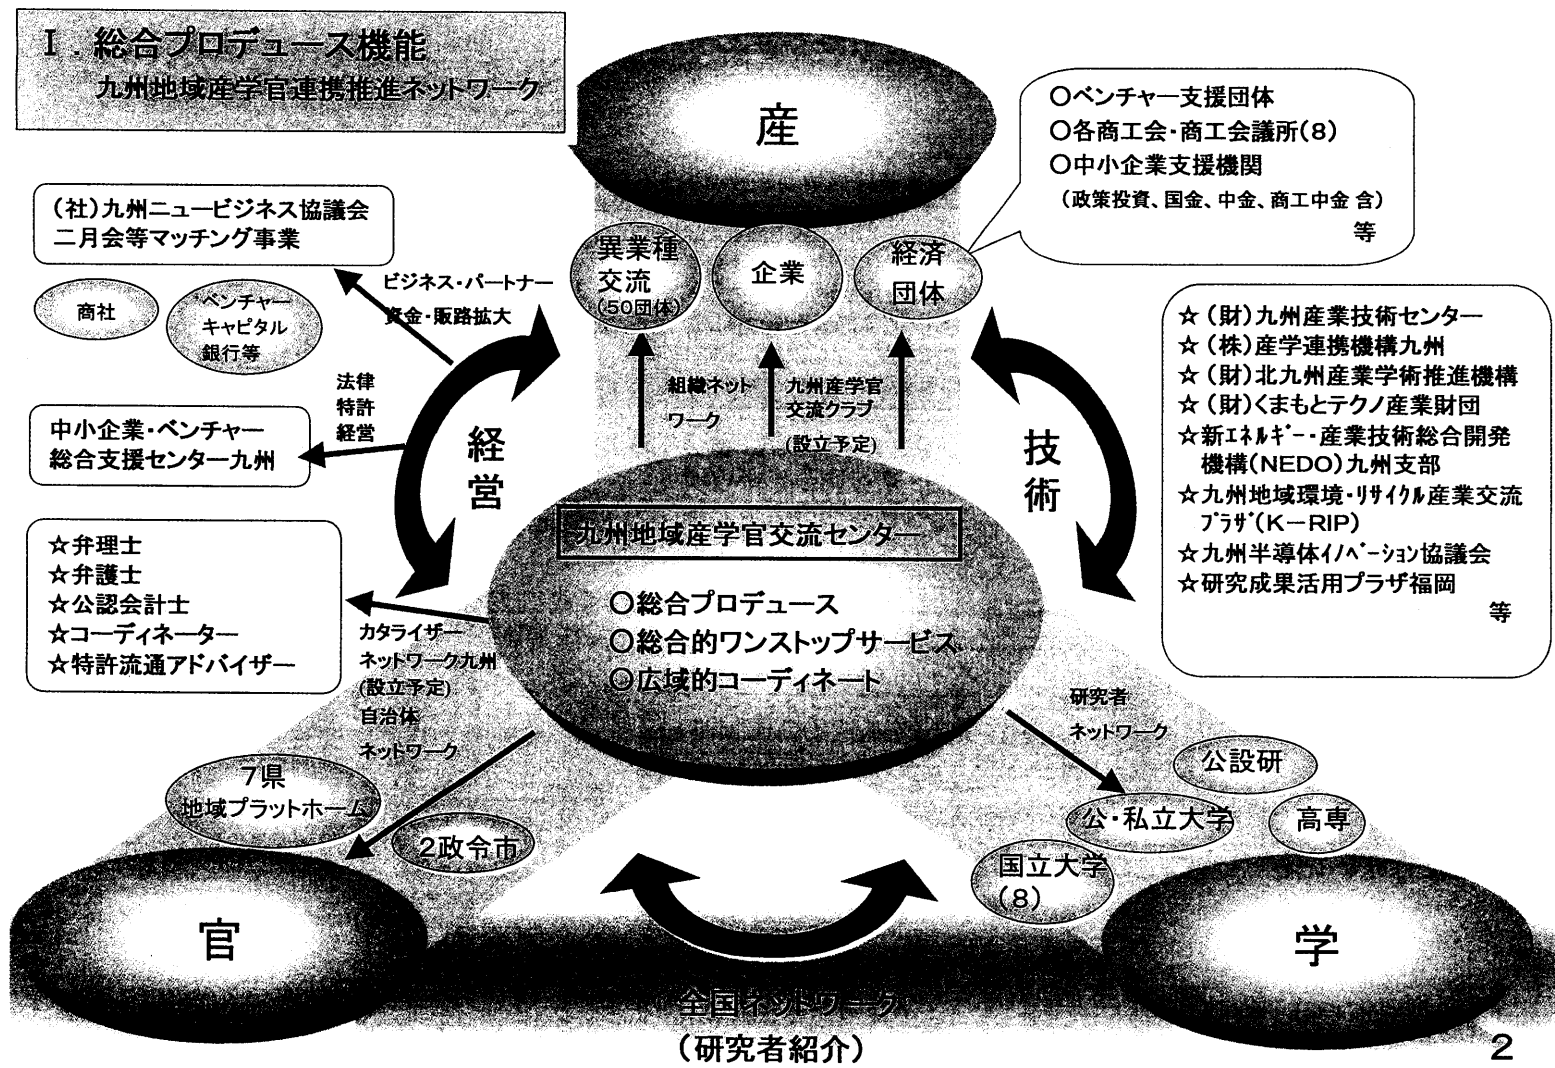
Ⅰ. 総合プロデュース機能
九州地域産学官連携推進ネットワーク

産

○ベンチャー支援団体
○各商工会・商工会議所(8)
○中小企業支援機関
(政策投資、国金、中金、商工中金 含)
等

(社)九州ニュービジネス協議会
二月会等マッチング事業

商社

ベンチャーキャピタル
銀行等

ビジネス・パートナー
資金・販路拡大

異業種交流
(50団体)

企業

経済団体

☆(財)九州産業技術センター
☆(株)産学連携機構九州
☆(財)北九州産業学術推進機構
☆(財)くまもとテクノ産業財団
☆新エネルギー・産業技術総合開発機構(NEDO)九州支部
☆九州地域環境・リサイクル産業交流プラザ(K—RIP)
☆九州半導体イノベーション協議会
☆研究成果活用プラザ福岡
等

法律
特許
経営

中小企業・ベンチャー
総合支援センター九州

組織ネットワーク

九州産学官交流クラブ
(設立予定)

経営

技術

九州地域産学官交流センター

○総合プロデュース
○総合的ワンストップサービス
○広域的コーディネート

☆弁理士
☆弁護士
☆公認会計士
☆コーディネーター
☆特許流通アドバイザー

カタライザーネットワーク九州
(設立予定)
自治体
ネットワーク

研究者
ネットワーク

公設研

7県
地域プラットホーム

公・私立大学

高専

2政令市

国立大学
(8)

官

学

全国ネットワーク
(研究者紹介)

2